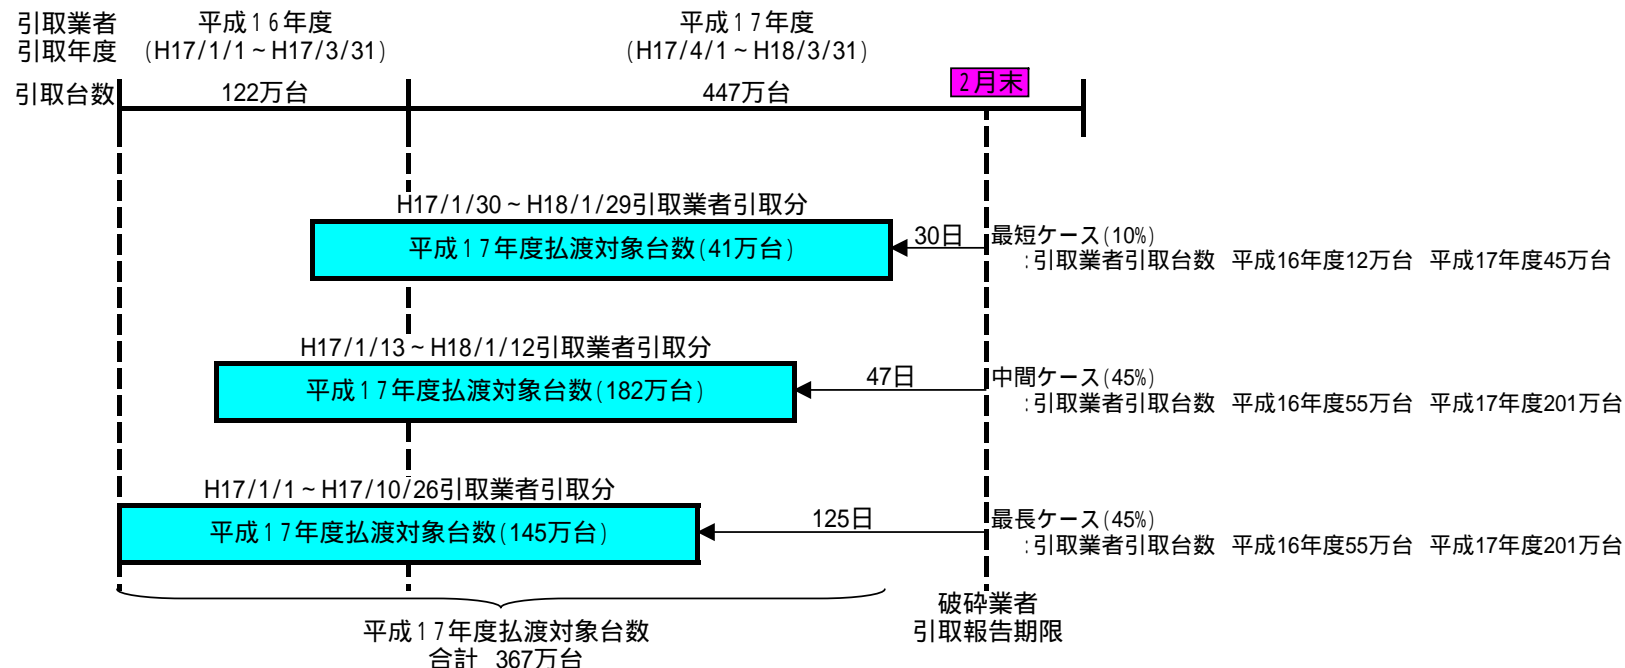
引取業者
引取年度

平成16年度
(H17/1/1～H17/3/31)

平成17年度
(H17/4/1～H18/3/31)

引取台数

122万台

447万台

2月末

H17/1/30～H18/1/29引取業者引取分

平成17年度払渡対象台数(41万台)

30日

最短ケース(10%)
:引取業者引取台数　平成16年度12万台　平成17年度45万台

H17/1/13～H18/1/12引取業者引取分

平成17年度払渡対象台数(182万台)

47日

中間ケース(45%)
:引取業者引取台数　平成16年度55万台　平成17年度201万台

H17/1/1～H17/10/26引取業者引取分

平成17年度払渡対象台数(145万台)

125日

最長ケース(45%)
:引取業者引取台数　平成16年度55万台　平成17年度201万台

破砕業者
引取報告期限

平成17年度払渡対象台数
合計　367万台